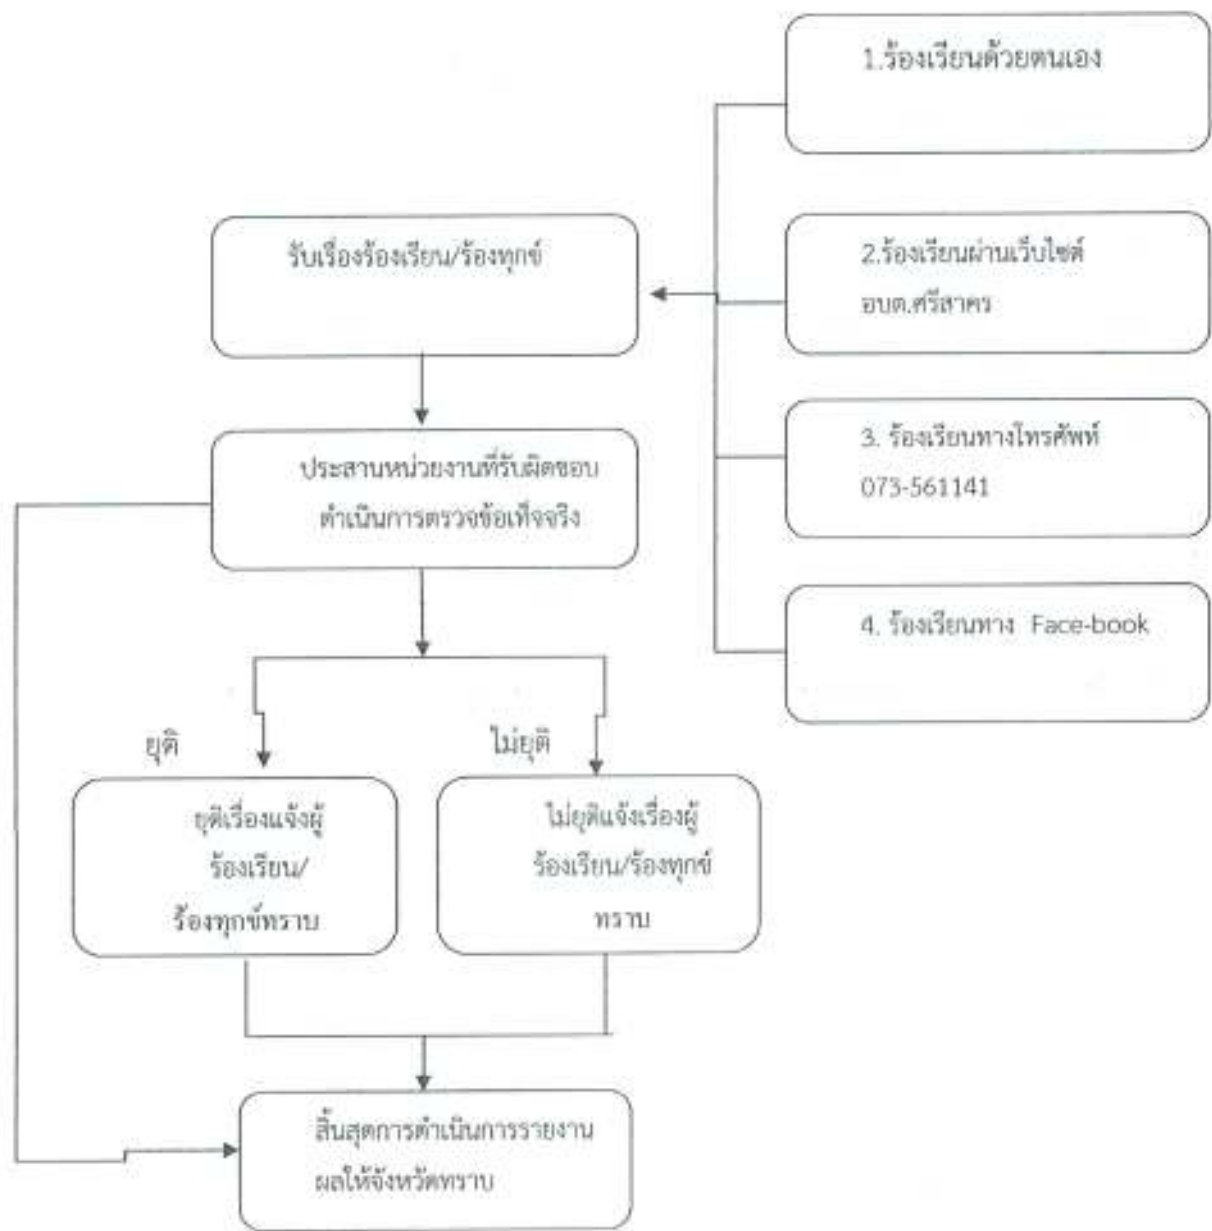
1.ร้องเรียนด้วยตนเอง

รับเรื่องร้องเรียน/ร้องทุกข์

2.ร้องเรียนผ่านเว็บไซต์ อบต.ศรีสาคร

ประสานหน่วยงานที่รับผิดชอบ ดำเนินการตรวจข้อเท็จจริง

3. ร้องเรียนทางโทรศัพท์ 073-561141

4. ร้องเรียนทาง Face-book

ยุติ

ไม่ยุติ

ยุติเรื่องแจ้งผู้ร้องเรียน/ร้องทุกข์ทราบ

ไม่ยุติแจ้งเรื่องผู้ร้องเรียน/ร้องทุกข์ทราบ

สิ้นสุดการดำเนินการรายงานผลให้จังหวัดทราบ